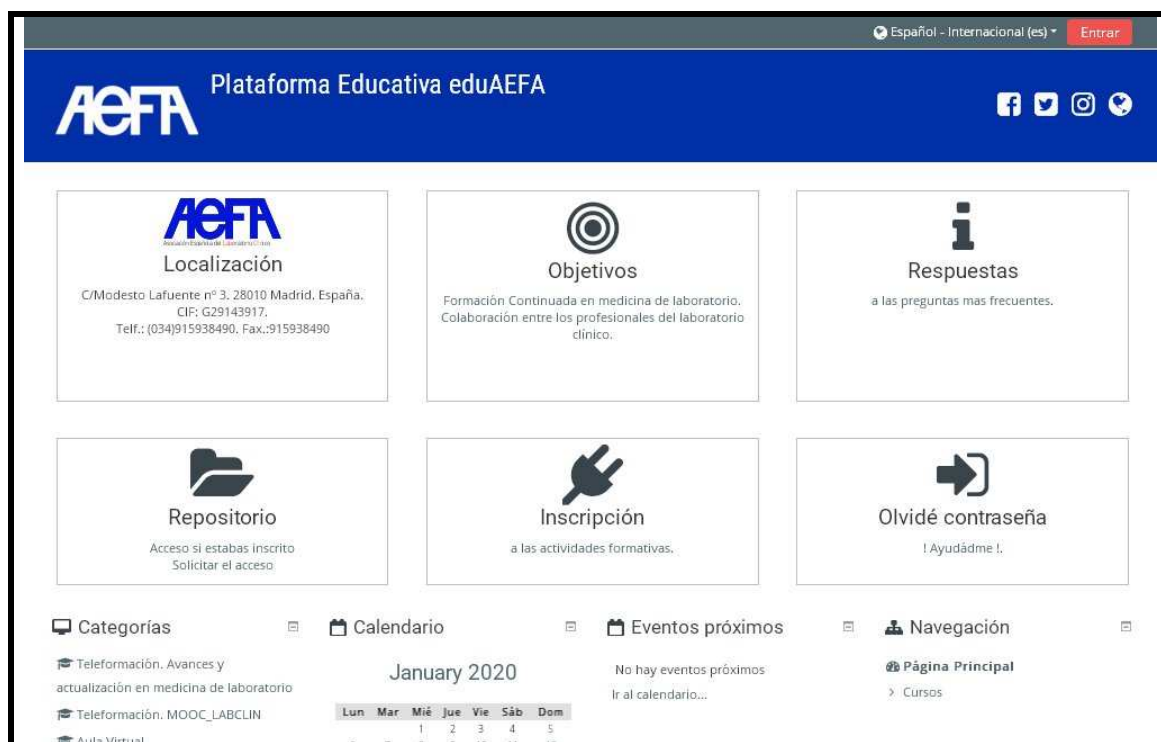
Español - Internacional (es) Entrar

AEFA Plataforma Educativa eduAEFA

AEFA
Asociación Española del Laboratorio Clínico
Localización
C/Modesto Lafuente nº 3. 28010 Madrid. España.
CIF: G29143917.
Telf.: (034)915938490. Fax.:915938490

Objetivos
Formación Continuada en medicina de laboratorio.
Colaboración entre los profesionales del laboratorio clínico.

Respuestas
a las preguntas mas frecuentes.

Repositorio
Acceso si estabas inscrito
Solicitar el acceso

Inscripción
a las actividades formativas.

Olvidé contraseña
! Ayudádme !.

Categorías
Teleformación. Avances y actualización en medicina de laboratorio
Teleformación. MOOC_LABCLIN
Aula Virtual

Calendario
January 2020
| Lun | Mar | Mié | Jue | Vie | Sáb | Dom |
|---|---|---|---|---|---|---|
| | | 1 | 2 | 3 | 4 | 5 |

Eventos próximos
No hay eventos próximos
Ir al calendario...

Navegación
Página Principal
Cursos